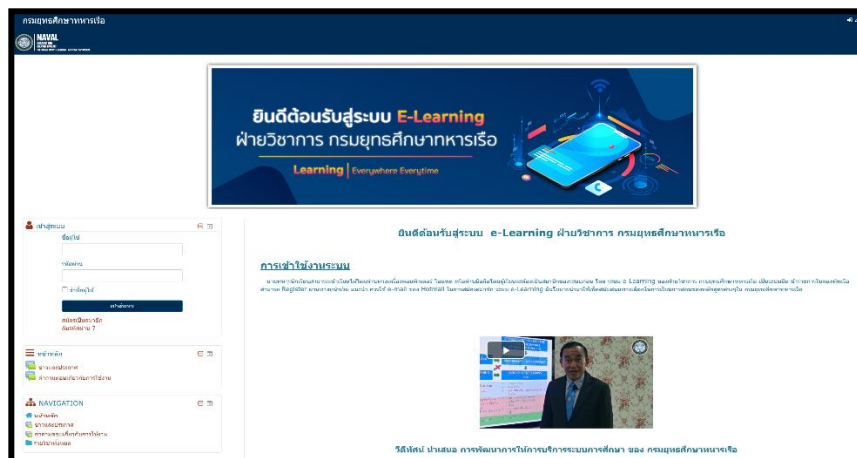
กรมยุทธศึกษาทหารเรือ

NAVAL

ยินดีต้อนรับสู่ระบบ E-Learning
ฝ่ายวิชาการ กรมยุทธศึกษาทหารเรือ
Learning | Everywhere Everytime

เข้าสู่ระบบ
ชื่อผู้ใช้
รหัสผ่าน
จำชื่อผู้ใช้
เข้าสู่ระบบ
สมัครเป็นสมาชิก
ลืมรหัสผ่าน ?

หน้าหลัก
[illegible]
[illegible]

NAVIGATION
หน้าหลัก
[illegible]
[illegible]
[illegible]

ยินดีต้อนรับสู่ระบบ e-Learning ฝ่ายวิชาการ กรมยุทธศึกษาทหารเรือ

การเข้าใช้งานระบบ

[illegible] e-Learning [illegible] Register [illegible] e-mail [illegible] Hotmail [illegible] e-Learning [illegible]

วีดิทัศน์ นำเสนอ การพัฒนาการให้การบริการระบบการศึกษา ของ กรมยุทธศึกษาทหารเรือ